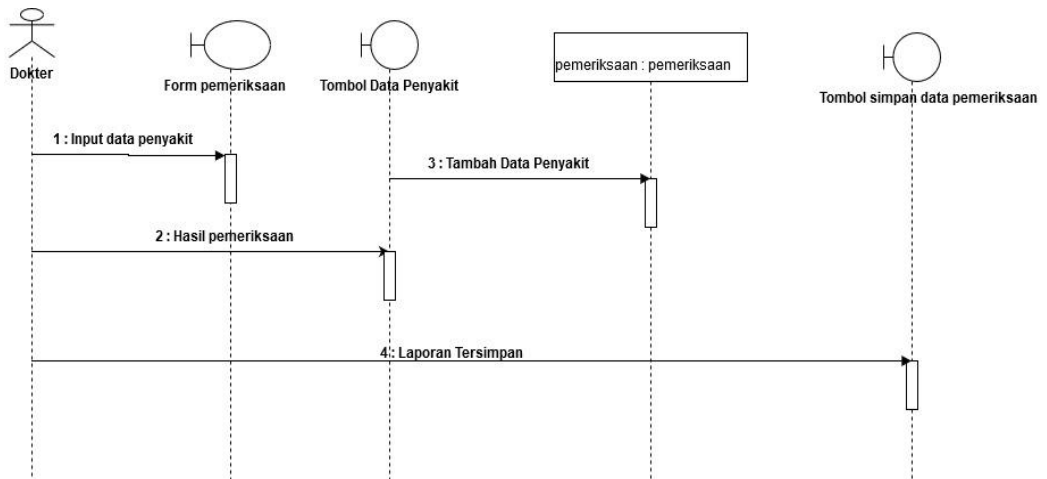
Dokter

Form pemeriksaan

Tombol Data Penyakit

pemeriksaan : pemeriksaan

Tombol simpan data pemeriksaan

1 : Input data penyakit

3 : Tambah Data Penyakit

2 : Hasil pemeriksaan

4 : Laporan Tersimpan